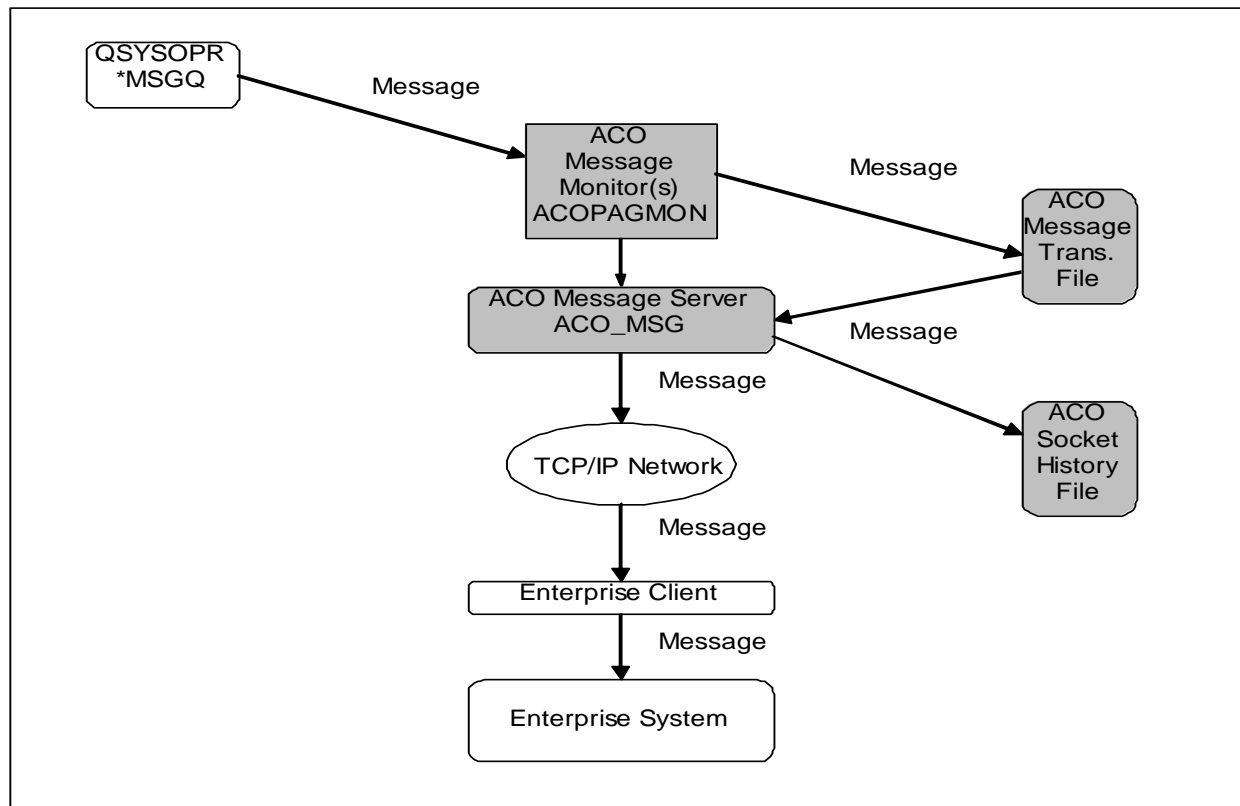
QSYSOPR
*MSGQ

Message

ACO
Message
Monitor(s)
ACOPAGMON

Message

ACO
Message
Trans.
File

ACO Message Server
ACO_MSG

Message

Message

ACO
Socket
History
File

TCP/IP Network

Message

Enterprise Client

Message

Enterprise System